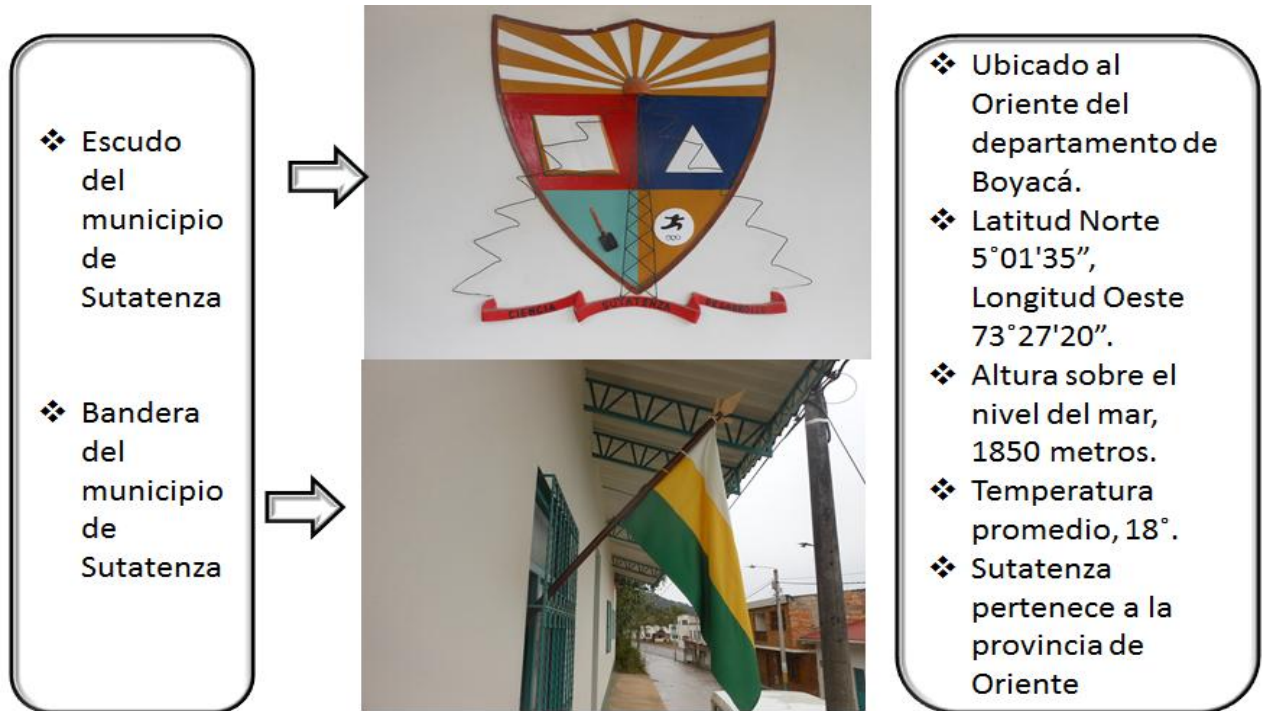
❖ Escudo del municipio de Sutatenza

❖ Bandera del municipio de Sutatenza

CIENCIA SUTATENZA PROGRESO

❖ Ubicado al Oriente del departamento de Boyacá.
❖ Latitud Norte 5°01'35", Longitud Oeste 73°27'20".
❖ Altura sobre el nivel del mar, 1850 metros.
❖ Temperatura promedio, 18°.
❖ Sutatenza pertenece a la provincia de Oriente